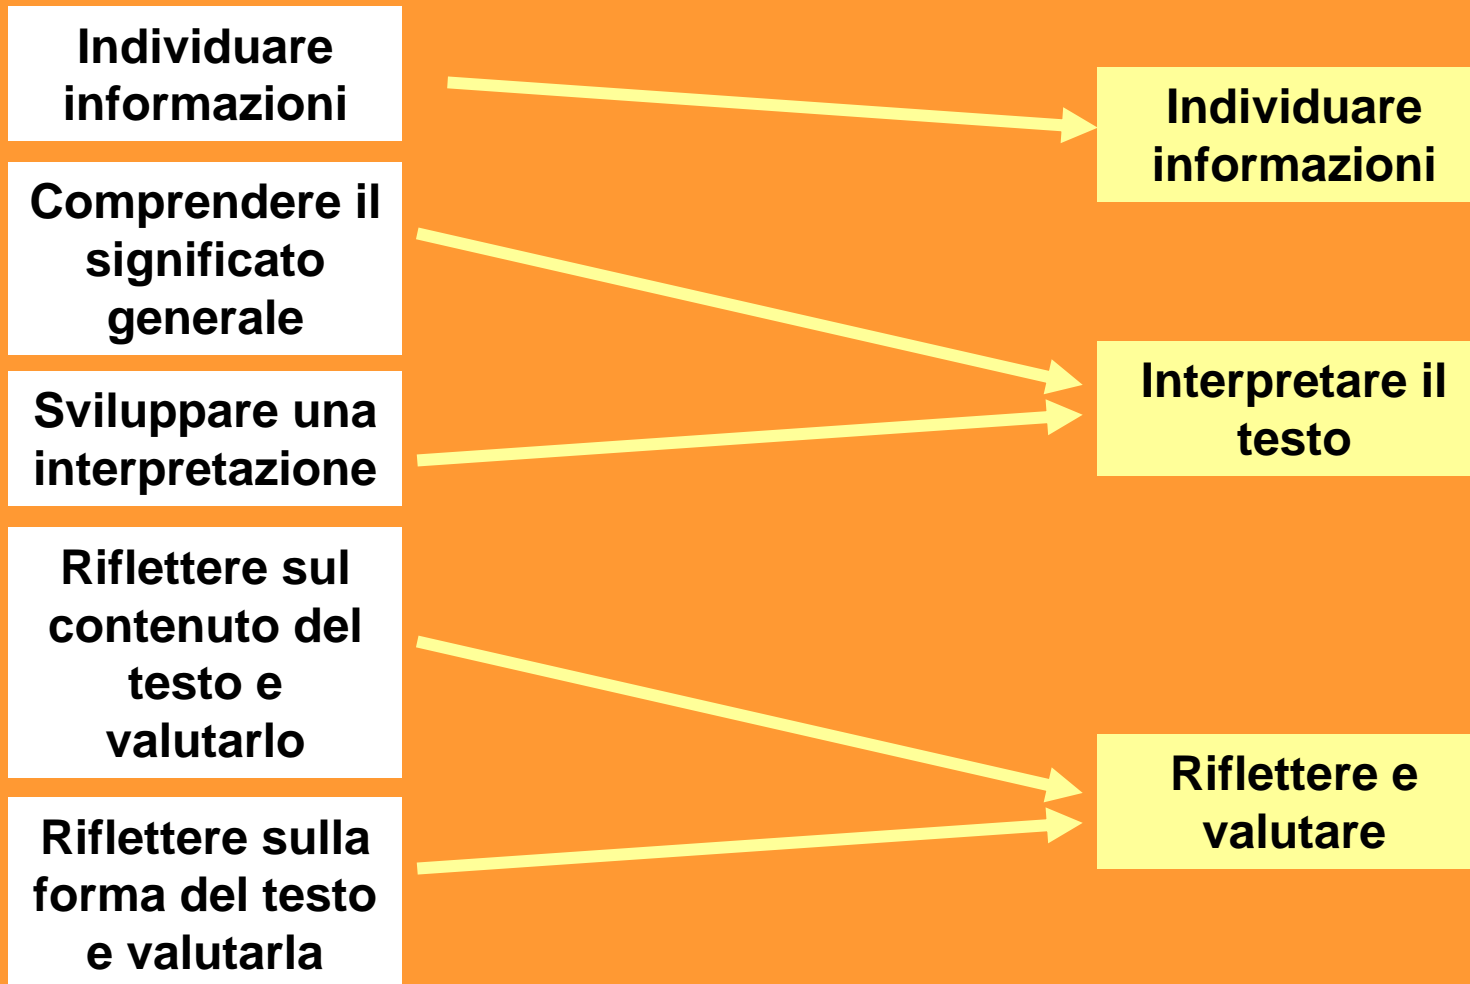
Individuare informazioni

Comprendere il significato generale

Sviluppare una interpretazione

Riflettere sul contenuto del testo e valutarlo

Riflettere sulla forma del testo e valutarla

Individuare informazioni

Interpretare il testo

Riflettere e valutare